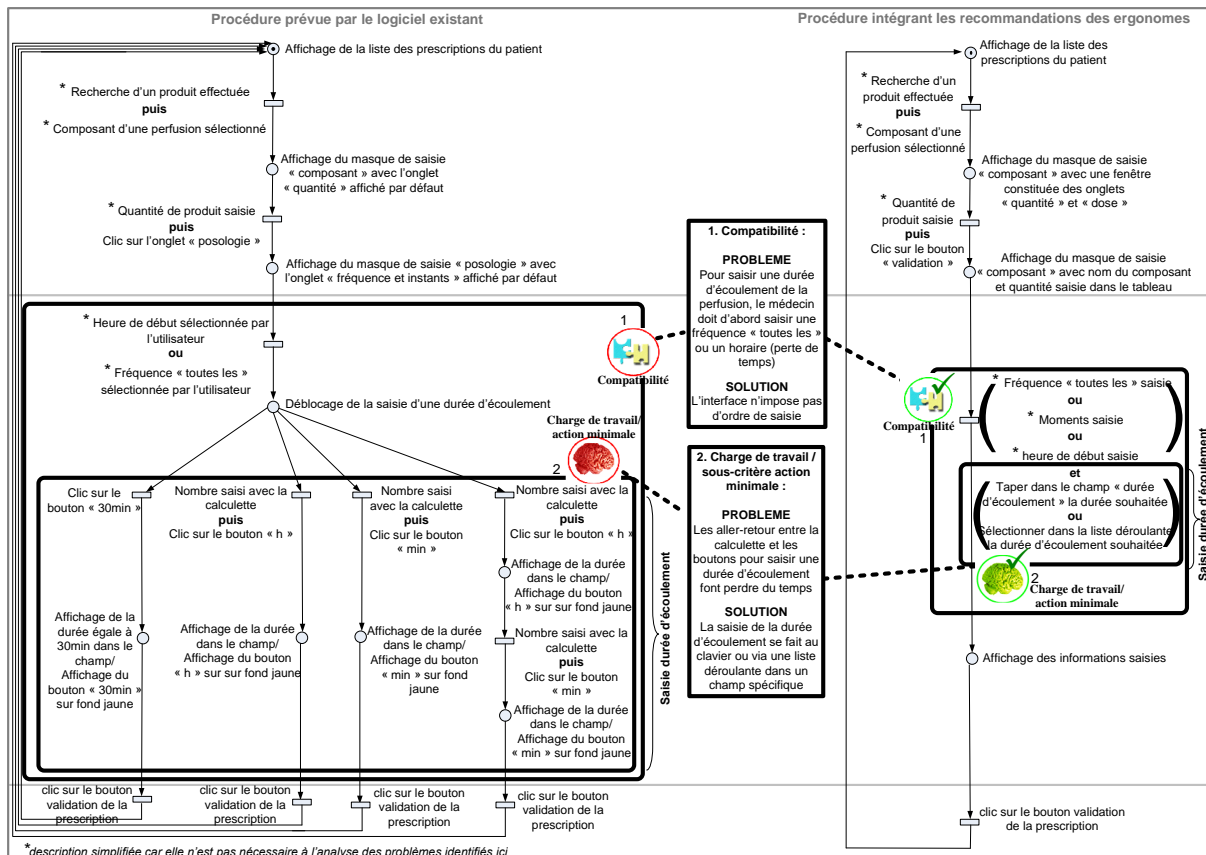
Procédure prévue par le logiciel existant

Affichage de la liste des prescriptions du patient

* Recherche d'un produit effectuée
puis
* Composant d'une perfusion sélectionné

Affichage du masque de saisie « composant » avec l'onglet « quantité » affiché par défaut

* Quantité de produit saisie
puis
Clic sur l'onglet « posologie »

Affichage du masque de saisie « posologie » avec l'onglet « fréquence et instants » affiché par défaut

* Heure de début sélectionnée par l'utilisateur
ou
* Fréquence « toutes les » sélectionnée par l'utilisateur

Déblocage de la saisie d'une durée d'écoulement

1
Compatibilité

Charge de travail/ action minimale
2

Clic sur le bouton « 30min »

Nombre saisi avec la calculette
puis
Clic sur le bouton « h »

Nombre saisi avec la calculette
puis
Clic sur le bouton « min »

Nombre saisi avec la calculette
puis
Clic sur le bouton « h »

Affichage de la durée dans le champ/ Affichage du bouton « h » sur sur fond jaune

Nombre saisi avec la calculette
puis
Clic sur le bouton « min »

Affichage de la durée égale à 30min dans le champ/ Affichage du bouton « 30min » sur fond jaune

Affichage de la durée dans le champ/ Affichage du bouton « h » sur sur fond jaune

Affichage de la durée dans le champ/ Affichage du bouton « min » sur fond jaune

Affichage de la durée dans le champ/ Affichage du bouton « min » sur fond jaune

Saisie durée d'écoulement

clic sur le bouton validation de la prescription

clic sur le bouton validation de la prescription

clic sur le bouton validation de la prescription

clic sur le bouton validation de la prescription

*description simplifiée car elle n'est pas nécessaire à l'analyse des problèmes identifiés ici

1. Compatibilité :

PROBLEME
Pour saisir une durée d'écoulement de la perfusion, le médecin doit d'abord saisir une fréquence « toutes les » ou un horaire (perte de temps)

SOLUTION
L'interface n'impose pas d'ordre de saisie

2. Charge de travail / sous-critère action minimale :

PROBLEME
Les aller-retour entre la calculette et les boutons pour saisir une durée d'écoulement font perdre du temps

SOLUTION
La saisie de la durée d'écoulement se fait au clavier ou via une liste déroulante dans un champ spécifique

Procédure intégrant les recommandations des ergonomes

Affichage de la liste des prescriptions du patient

* Recherche d'un produit effectuée
puis
* Composant d'une perfusion sélectionné

Affichage du masque de saisie « composant » avec une fenêtre constituée des onglets « quantité » et « dose »

* Quantité de produit saisie
puis
Clic sur le bouton « validation »

Affichage du masque de saisie « composant » avec nom du composant et quantité saisie dans le tableau

Compatibilité
1

* Fréquence « toutes les » saisie
ou
* Moments saisie
ou
* heure de début saisie
et
Taper dans le champ « durée d'écoulement » la durée souhaitée
ou
Sélectionner dans la liste déroulante la durée d'écoulement souhaitée

2
Charge de travail/ action minimale

Saisie durée d'écoulement

Affichage des informations saisies

clic sur le bouton validation de la prescription